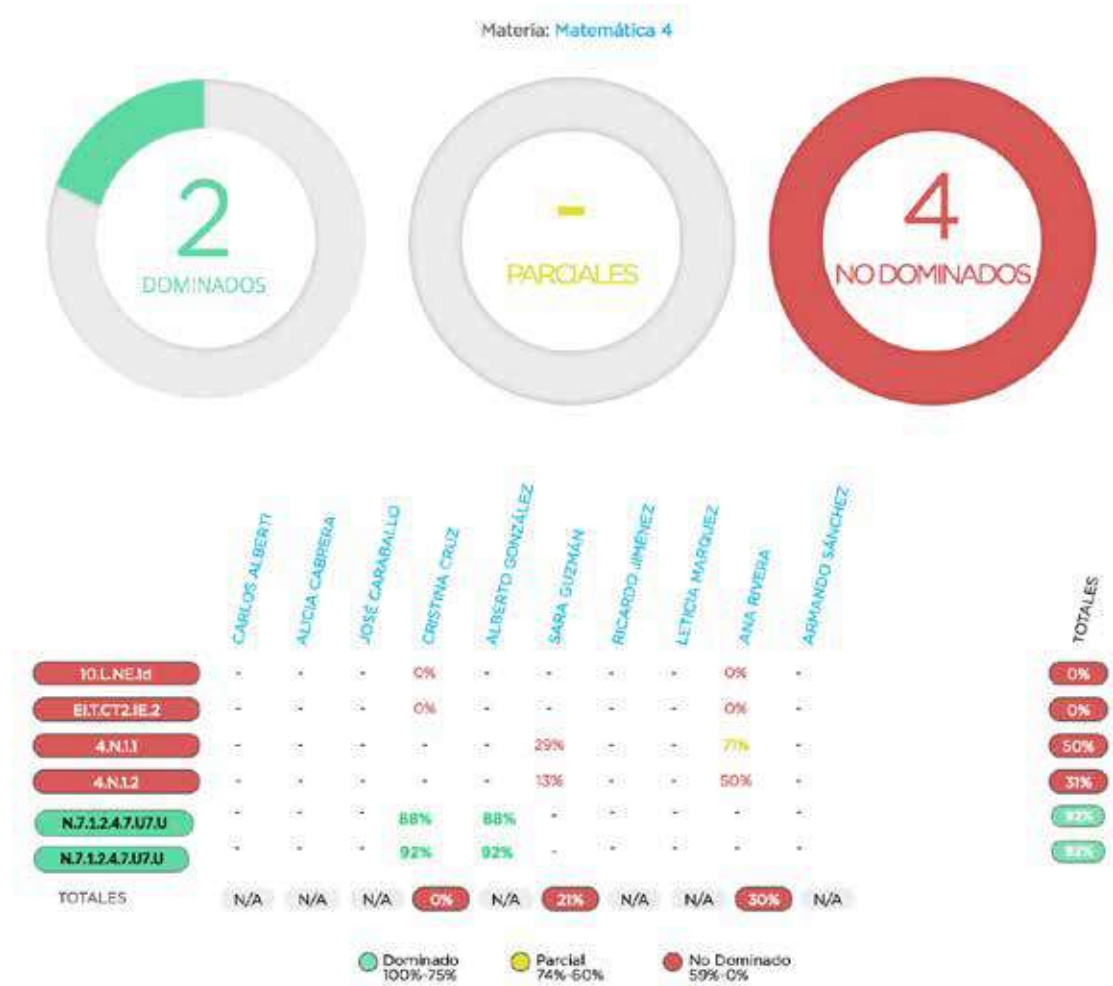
Materia: Matemática 4

2
DOMINADOS

-
PARCIALES

4
NO DOMINADOS

| | CARLOS ALBERTI | ALICIA CABRERA | JOSÉ CARABALLO | CRISTINA CRUZ | ALBERTO GONZÁLEZ | SARA GUZMÁN | RICARDO JIMÉNEZ | LETICIA MARQUEZ | ANA RIVERA | ARMANDO SÁNCHEZ | TOTALES |
|---|---|---|---|---|---|---|---|---|---|---|---|
| 10.L.NE.1d | - | - | - | 0% | - | - | - | - | 0% | - | 0% |
| EI.T.CT2.IE.2 | - | - | - | 0% | - | - | - | - | 0% | - | 0% |
| 4.N.1.1 | - | - | - | - | - | 29% | - | - | 71% | - | 50% |
| 4.N.1.2 | - | - | - | - | - | 13% | - | - | 50% | - | 31% |
| N.7.1.2.4.7.U7.U | - | - | - | 88% | 88% | - | - | - | - | - | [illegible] |
| N.7.1.2.4.7.U7.U | - | - | - | 92% | 92% | - | - | - | - | - | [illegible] |
| TOTALES | N/A | N/A | N/A | 0% | N/A | 21% | N/A | N/A | 30% | N/A | |

Dominado 100%-75%
Parcial 74%-60%
No Dominado 59%-0%